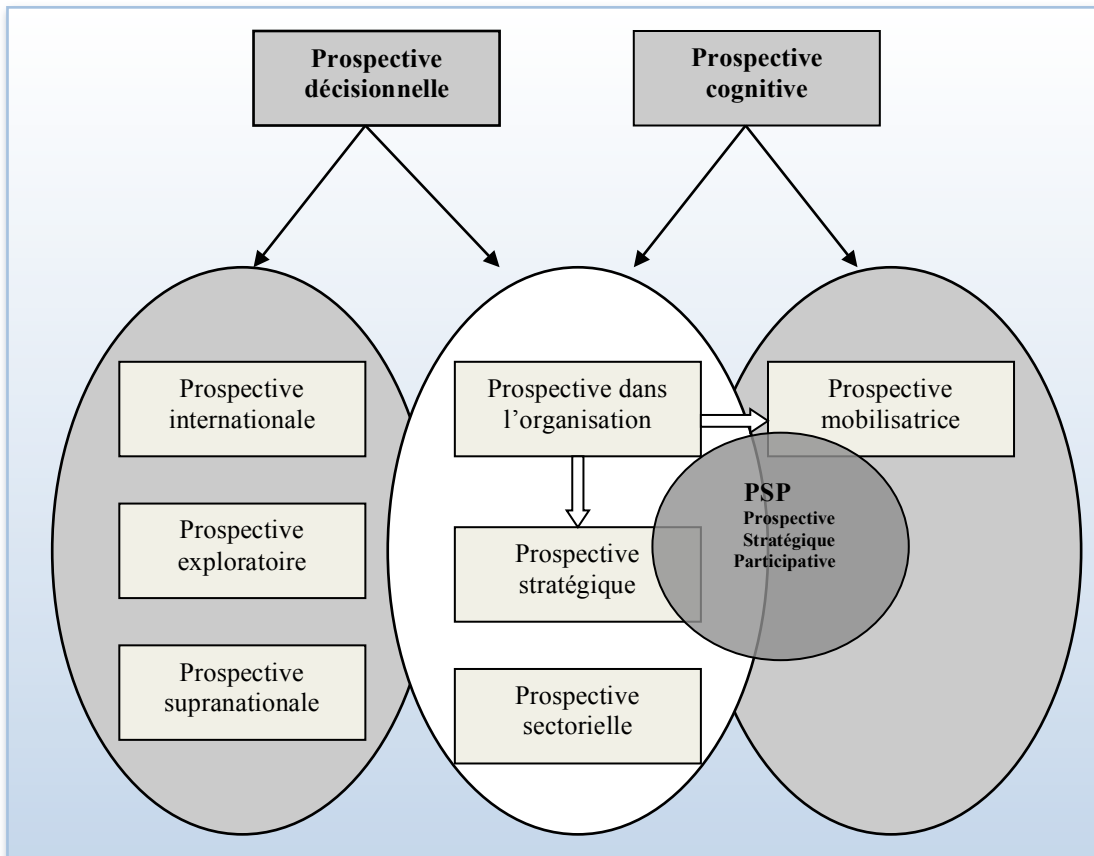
Prospective décisionnelle

Prospective cognitive

Prospective internationale

Prospective exploratoire

Prospective supranationale

Prospective dans l'organisation

Prospective stratégique

Prospective sectorielle

Prospective mobilisatrice

PSP
Prospective Stratégique Participative